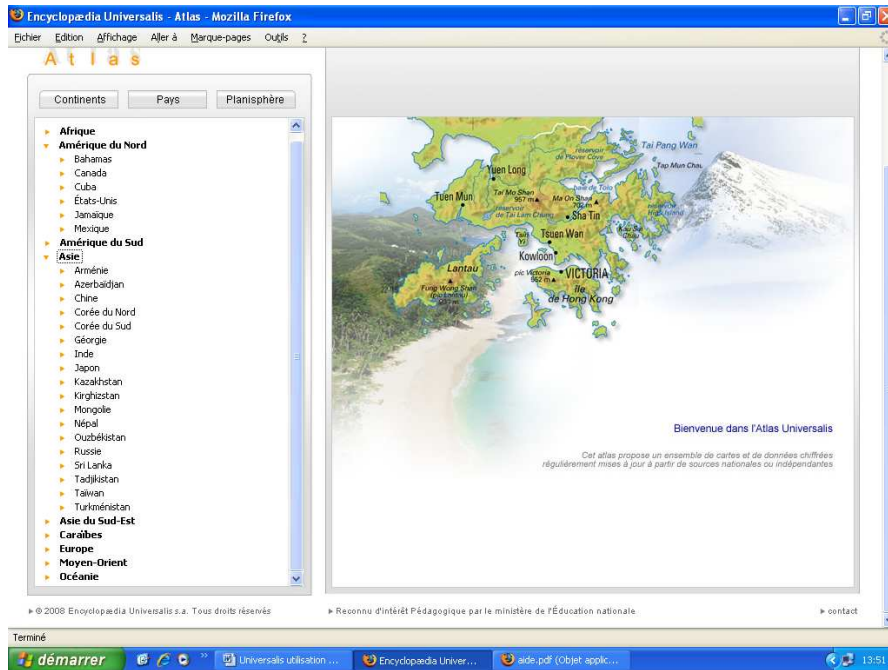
Encyclopædia Universalis - Atlas - Mozilla Firefox

Fichier Edition Affichage Aller à Marque-pages Outils ?

Atlas

Continents Pays Planisphère

Afrique
Amérique du Nord
Bahamas
Canada
Cuba
États-Unis
Jamaïque
Mexique
Amérique du Sud
Asie
Arménie
Azerbaïdjan
Chine
Corée du Nord
Corée du Sud
Géorgie
Inde
Japon
Kazakhstan
Kirghizstan
Mongolie
Népal
Ouzbékistan
Russie
Sri Lanka
Tadjikistan
Taïwan
Turkménistan
Asie du Sud-Est
Caraïbes
Europe
Moyen-Orient
Océanie

Tai Pang Wan
réservoir de Plover Cove
Tap Mun Chau
Yuen Long
Tuen Mun
Tai Mo Shan 957 m
Ma On Shan 702 m
baie de Tolo
réservoir de Tai Lam Chung
Sha Tin
Tsuen Wan
Tsing Yi
Kowloon
Lantau
pic Victoria 552 m
VICTORIA
Fung Wong Shan (pic Lantau)
île de Hong Kong

Bienvenue dans l'Atlas Universalis

Cet atlas propose un ensemble de cartes et de données chiffrées régulièrement mises à jour à partir de sources nationales ou indépendantes

© 2008 Encyclopædia Universalis s.a. Tous droits réservés
Reconnu d'intérêt Pédagogique par le ministère de l'Éducation nationale
contact

Terminé

démarrer
Universalis utilisation ...
Encyclopædia Univer...
aide.pdf (Objet applic...
13:51